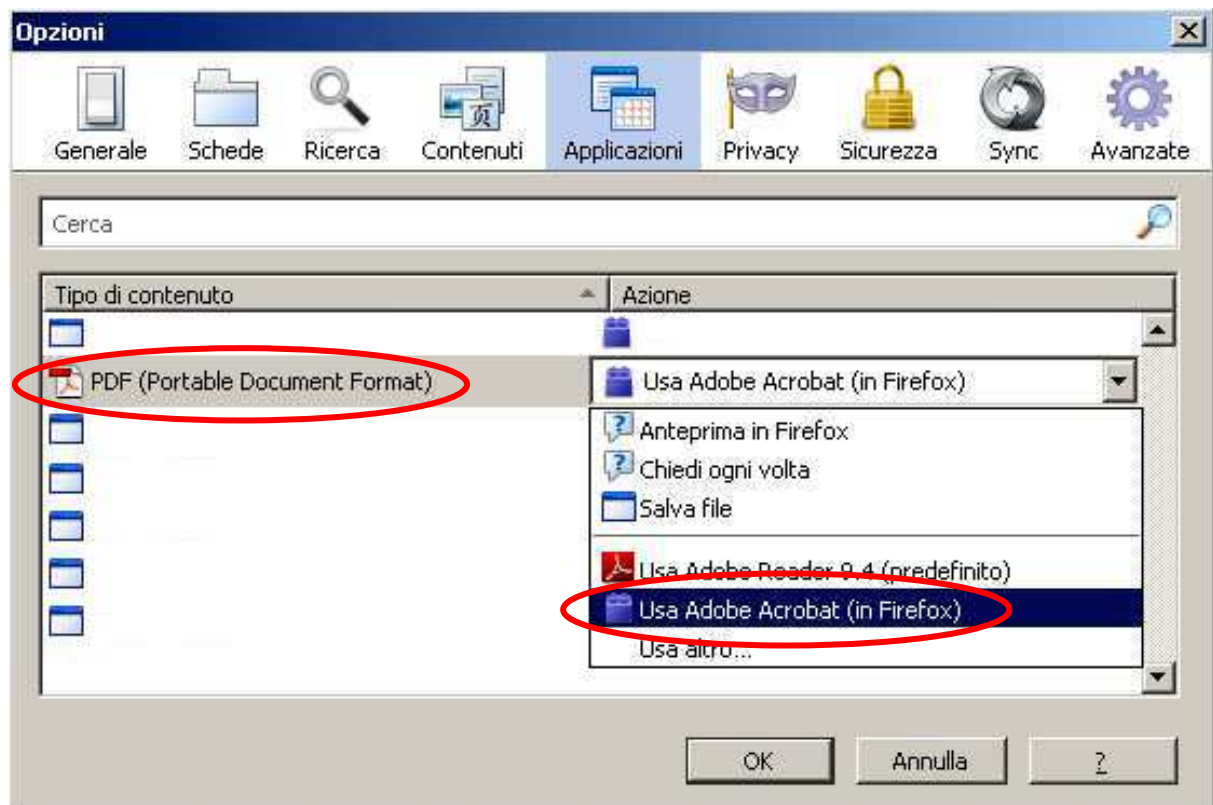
Opzioni

Generale Schede Ricerca Contenuti Applicazioni Privacy Sicurezza Sync Avanzate

Cerca

| Tipo di contenuto | Azione |
|---|---|
| | |
| PDF (Portable Document Format) | Usa Adobe Acrobat (in Firefox) |

Anteprima in Firefox
Chiedi ogni volta
Salva file
Usa Adobe Reader 9.4 (predefinito)
Usa Adobe Acrobat (in Firefox)
Usa altro...

OK Annulla ?